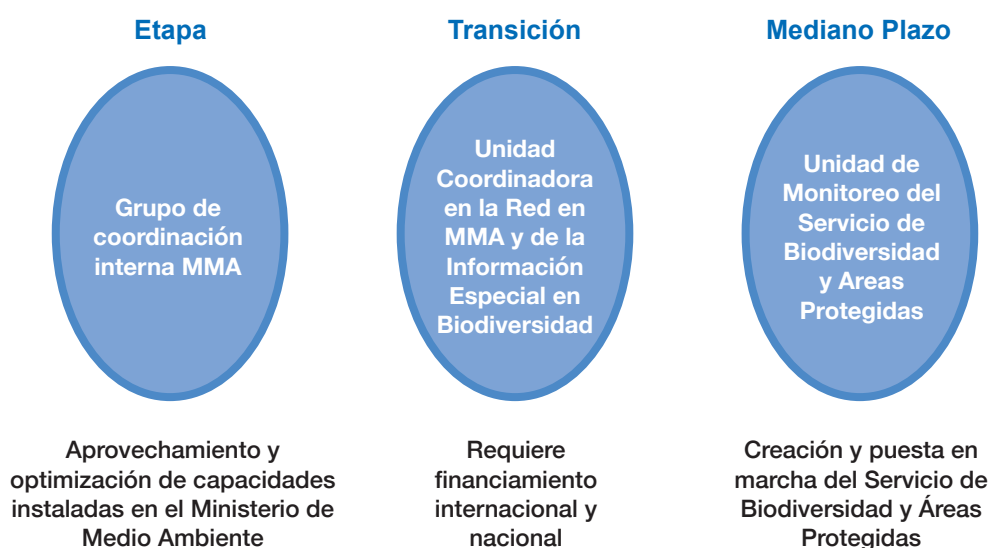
Etapa

Grupo de coordinación interna MMA

Aprovechamiento y optimización de capacidades instaladas en el Ministerio de Medio Ambiente

Transición

Unidad Coordinadora en la Red en MMA y de la Información Especial en Biodiversidad

Requiere financiamiento internacional y nacional

Mediano Plazo

Unidad de Monitoreo del Servicio de Biodiversidad y Areas Protegidas

Creación y puesta en marcha del Servicio de Biodiversidad y Áreas Protegidas